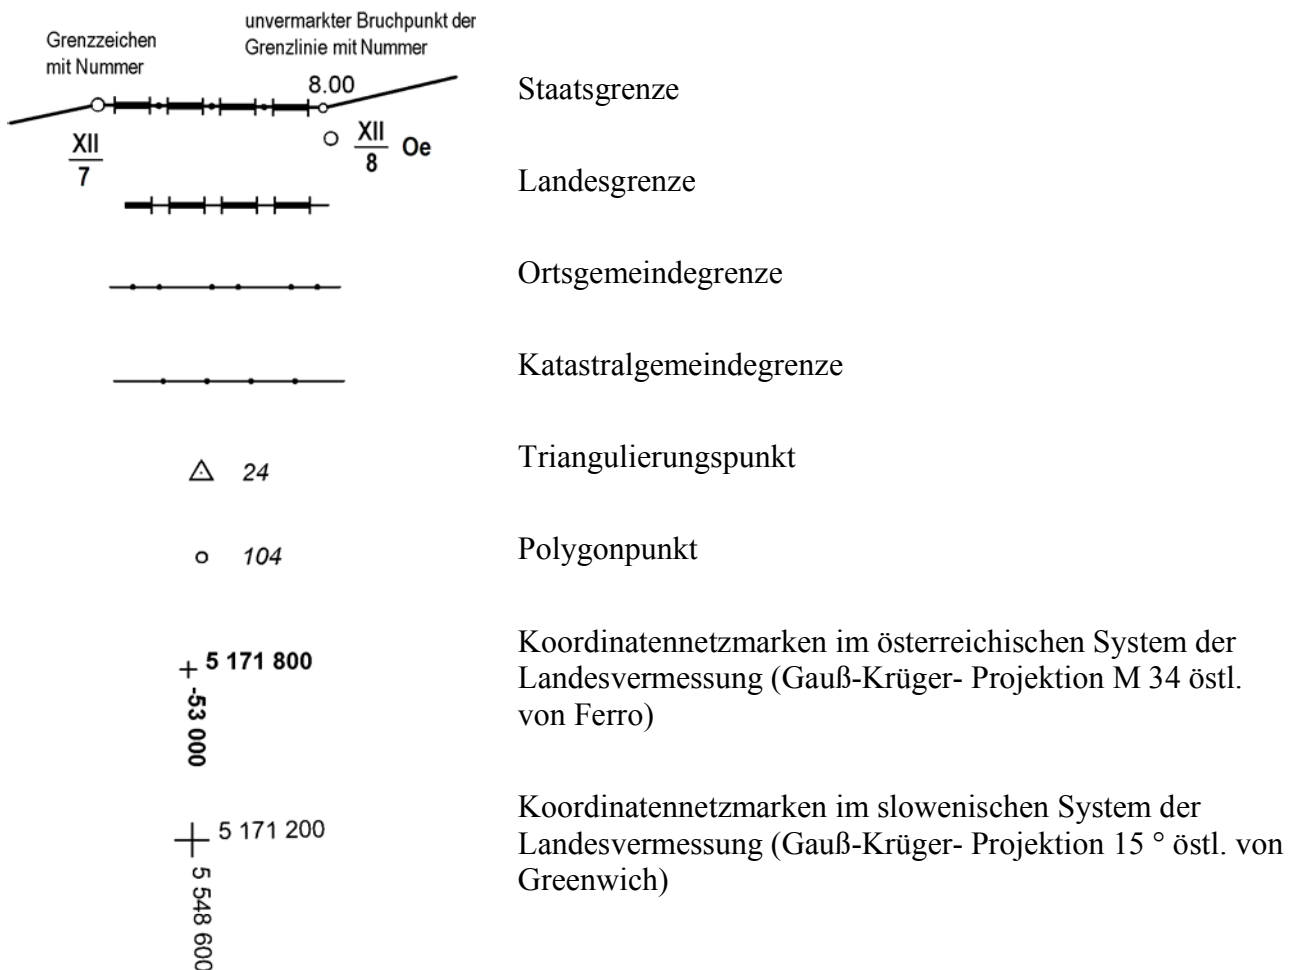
Grenzzeichen mit Nummer

unvermarkter Bruchpunkt der Grenzlinie mit Nummer

8.00

$\frac{XII}{7}$

$\frac{XII}{8}$ Oe

Staatsgrenze

Landesgrenze

Ortsgemeindegrenze

Katastralgemeindegrenze

24

Triangulierungspunkt

104

Polygonpunkt

5 171 800

-53 000

Koordinatennetzmarken im österreichischen System der Landesvermessung (Gauß-Krüger- Projektion M 34 östl. von Ferro)

5 171 200

5 548 600

Koordinatennetzmarken im slowenischen System der Landesvermessung (Gauß-Krüger- Projektion 15 ° östl. von Greenwich)